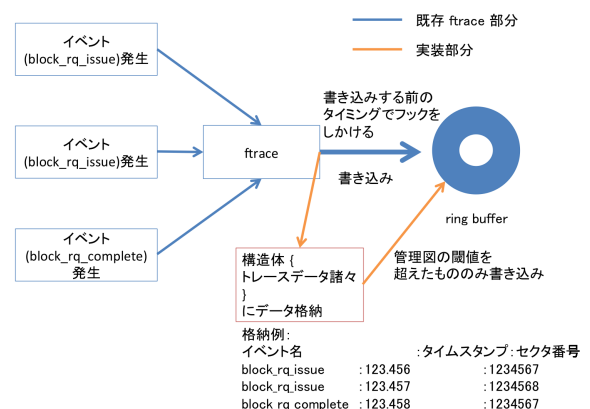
既存 ftrace 部分

実装部分

イベント
(block_rq_issue)発生

イベント
(block_rq_issue)発生

イベント
(block_rq_complete)
発生

ftrace

書き込みする前の
タイミングでフックを
しかける

書き込み

ring buffer

構造体 {
トレースデータ諸々
}
にデータ格納

管理図の閾値を
超えたもののみ書き込み

格納例:
イベント名 :タイムスタンプ:セクタ番号

| | | |
|---|---|---|
| block_rq_issue | :123.456 | :1234567 |
| block_rq_issue | :123.457 | :1234568 |
| block_rq_complete | :123.458 | :1234567 |